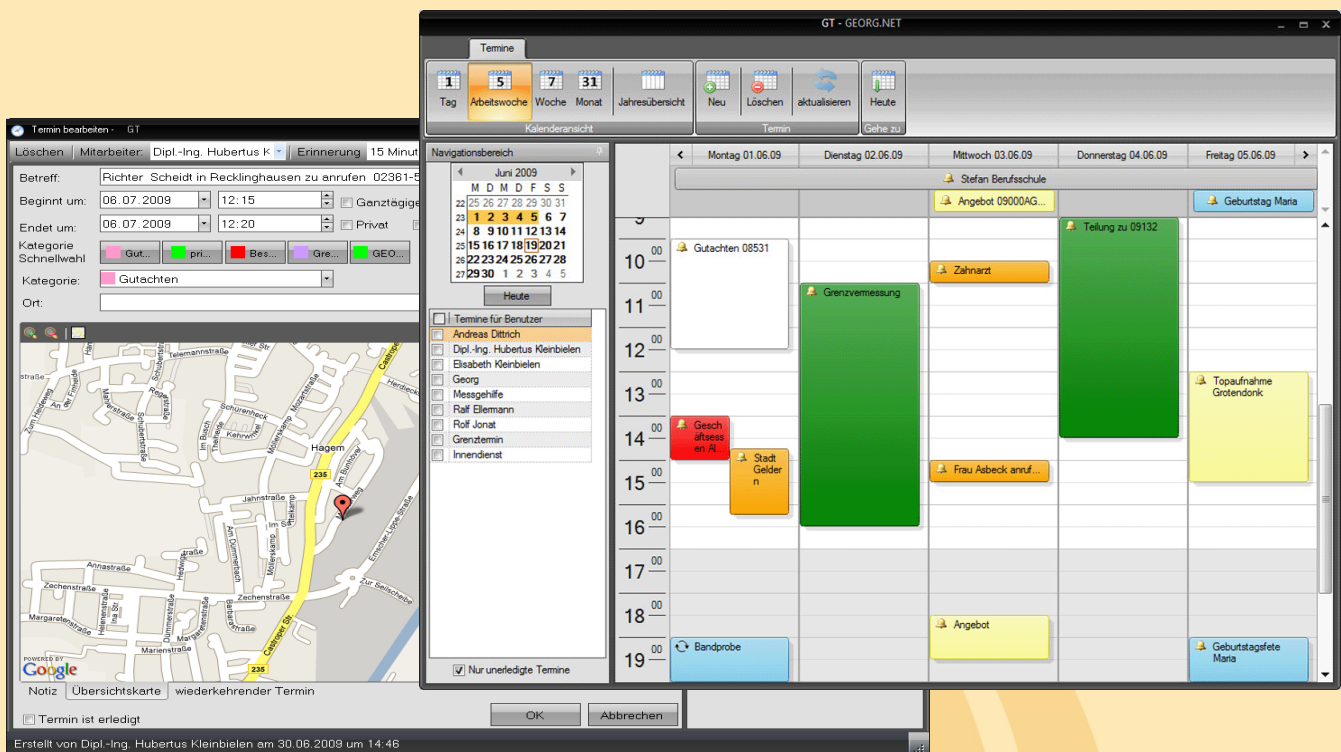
Termin bearbeiten - GT

Löschen | Mitarbeiter: Dipl.-Ing. Hubertus K | Erinnerung 15 Minut

Betreff: Richter Scheidt in Recklinghausen zu anrufen 02361-5

Beginnt um: 06.07.2009 12:15 Ganztägig

Endet um: 06.07.2009 12:20 Privat

Kategorie Schnellwahl: Gut... pri... Bes... Gre... GEO...

Kategorie: Gutachten

Ort:

Telemannstraße, Herdieck, Schurenheck, Hagem, Jahnstraße, Annastraße, Zechenstraße, Margaretenstraße, Marienstraße, Castroper Str, 235, Zur Seilscheibe

POWERED BY Google

Notiz | Übersichtskarte | wiederkehrender Termin

Termin ist erledigt

OK | Abbrechen

Erstellt von Dipl.-Ing. Hubertus Kleinbielen am 30.06.2009 um 14:46

GT - GEORG.NET

Termine

Tag | Arbeitswoche | Woche | Monat | Jahresübersicht | Kalenderansicht
Neu | Löschen | aktualisieren | Termin
Heute | Gehe zu

Navigationsbereich

Juni 2009

| | M | D | M | D | F | S | S |
|---|---|---|---|---|---|---|---|
| 22 | 25 | 26 | 27 | 28 | 29 | 30 | 31 |
| 23 | 1 | 2 | 3 | 4 | 5 | 6 | 7 |
| 24 | 8 | 9 | 10 | 11 | 12 | 13 | 14 |
| 25 | 15 | 16 | 17 | 18 | 19 | 20 | 21 |
| 26 | 22 | 23 | 24 | 25 | 26 | 27 | 28 |
| 27 | 29 | 30 | 1 | 2 | 3 | 4 | 5 |

Heute

Termine für Benutzer
Andreas Dittrich
Dipl.-Ing. Hubertus Kleinbielen
Elisabeth Kleinbielen
Georg
Messgehilfe
Ralf Ellermann
Rolf Jonat
Grenztermin
Innendienst

Nur unerledigte Termine

Montag 01.06.09 | Dienstag 02.06.09 | Mittwoch 03.06.09 | Donnerstag 04.06.09 | Freitag 05.06.09

Stefan Berufsschule
Angebot 09000AG...
Geburtstag Maria

9
10 00
11 00
12 00
13 00
14 00
15 00
16 00
17 00
18 00
19 00

Gutachten 08531
Zahnarzt
Teilung zu 09132
Grenzvermessung
Topaufnahme Grotendonk
Gesch äftsess en Al
Stadt Gelder n
Frau Asbeck anruf...
Angebot
Bandprobe
Geburtstagsfete Maria